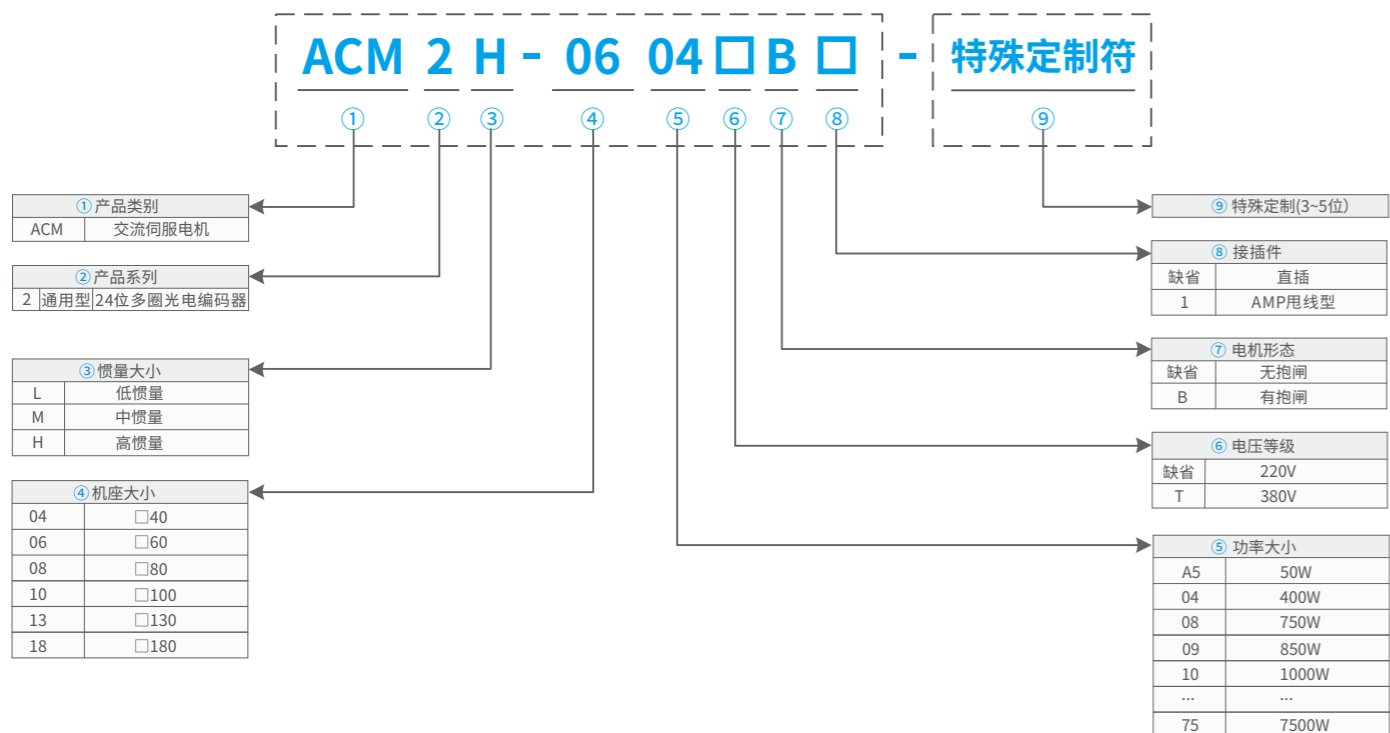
ACM 2 H - 06 04 □ B □ - 特殊定制符

① ② ③ ④ ⑤ ⑥ ⑦ ⑧ ⑨

| ①产品类别 | |
|---|---|
| ACM | 交流伺服电机 |

| ②产品系列 | | |
|---|---|---|
| 2 | 通用型 | 24位多圈光电编码器 |

| ③惯量大小 | |
|---|---|
| L | 低惯量 |
| M | 中惯量 |
| H | 高惯量 |

| ④机座大小 | |
|---|---|
| 04 | □40 |
| 06 | □60 |
| 08 | □80 |
| 10 | □100 |
| 13 | □130 |
| 18 | □180 |

⑨ 特殊定制(3~5位)

| ⑧ 接插件 | |
|---|---|
| 缺省 | 直插 |
| 1 | AMP甩线型 |

| ⑦ 电机形态 | |
|---|---|
| 缺省 | 无抱闸 |
| B | 有抱闸 |

| ⑥ 电压等级 | |
|---|---|
| 缺省 | 220V |
| T | 380V |

| ⑤ 功率大小 | |
|---|---|
| A5 | 50W |
| 04 | 400W |
| 08 | 750W |
| 09 | 850W |
| 10 | 1000W |
| ... | ... |
| 75 | 7500W |